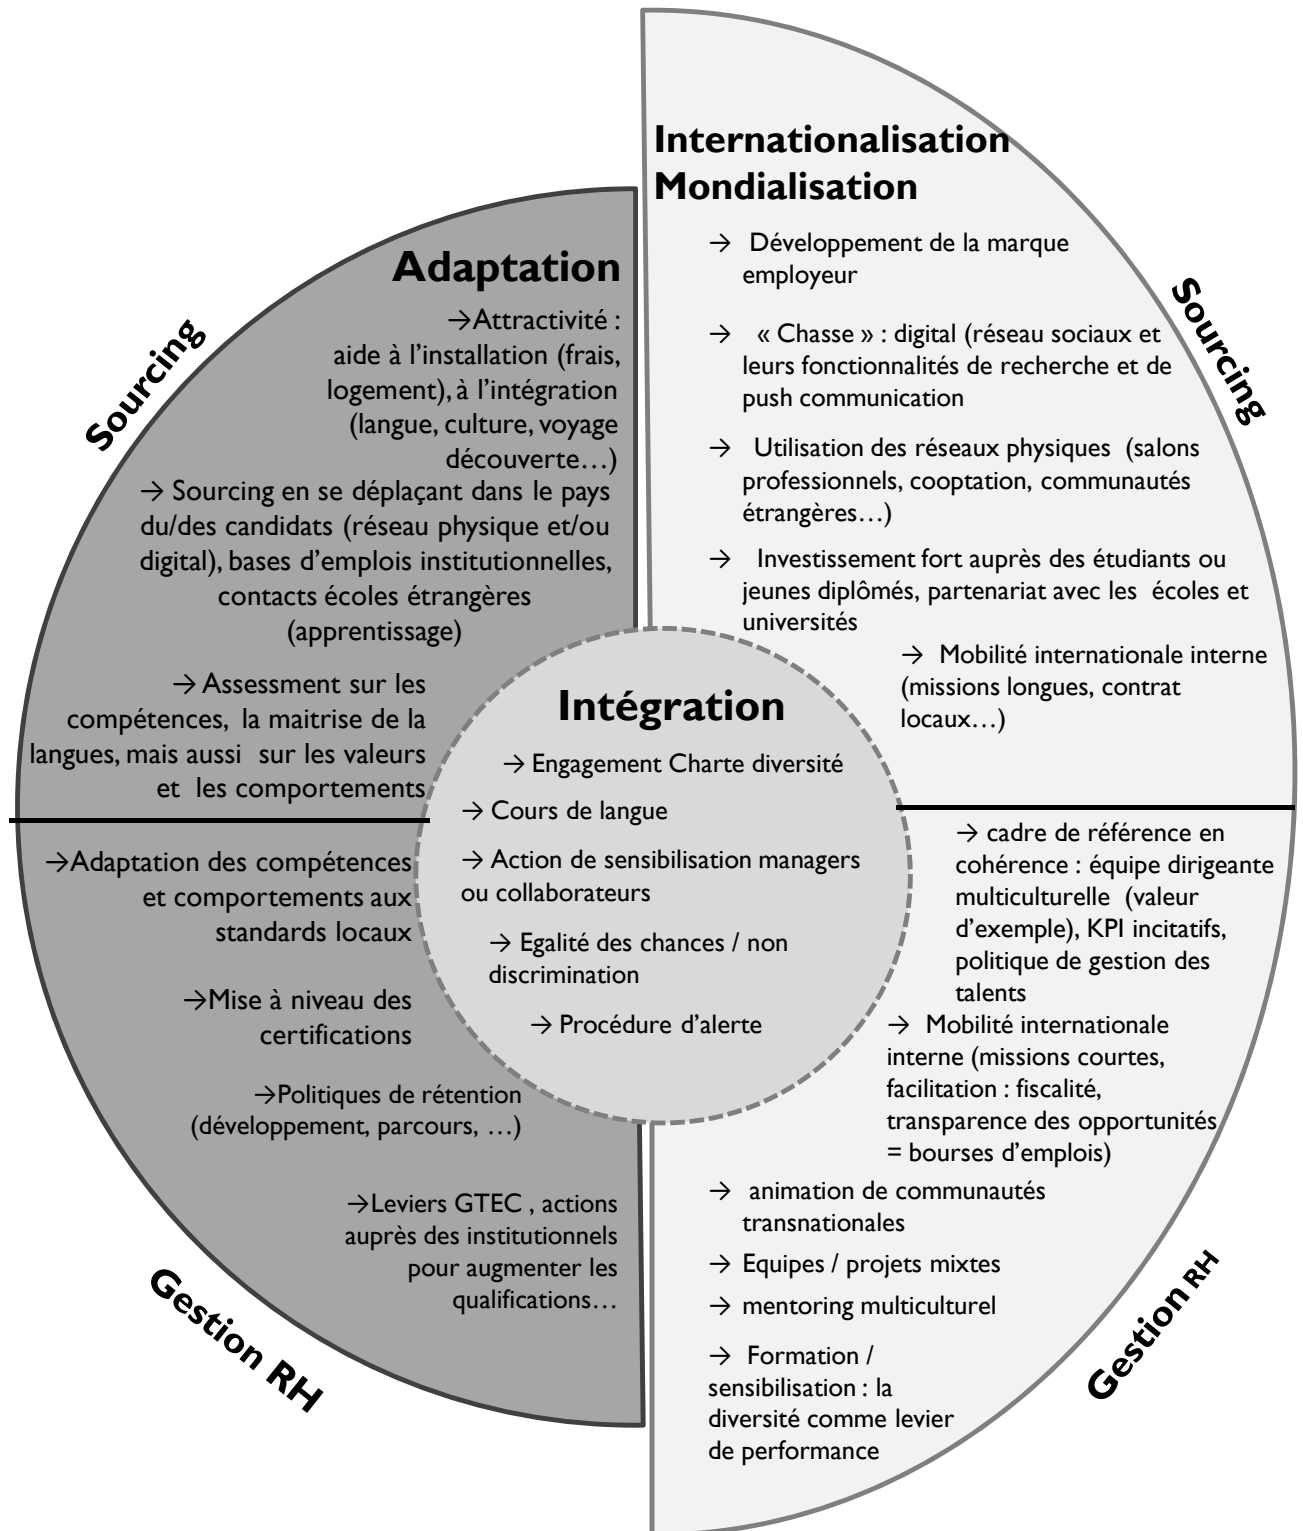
Adaptation

Sourcing

→Attractivité : aide à l'installation (frais, logement), à l'intégration (langue, culture, voyage découverte…)

→ Sourcing en se déplaçant dans le pays du/des candidats (réseau physique et/ou digital), bases d'emplois institutionnelles, contacts écoles étrangères (apprentissage)

→ Assessment sur les compétences, la maitrise de la langues, mais aussi sur les valeurs et les comportements

→Adaptation des compétences et comportements aux standards locaux

→Mise à niveau des certifications

→Politiques de rétention (développement, parcours, …)

→Leviers GTEC , actions auprès des institutionnels pour augmenter les qualifications…

Gestion RH

Internationalisation Mondialisation

Sourcing

→ Développement de la marque employeur

→ « Chasse » : digital (réseau sociaux et leurs fonctionnalités de recherche et de push communication

→ Utilisation des réseaux physiques (salons professionnels, cooptation, communautés étrangères…)

→ Investissement fort auprès des étudiants ou jeunes diplômés, partenariat avec les écoles et universités

→ Mobilité internationale interne (missions longues, contrat locaux…)

→ cadre de référence en cohérence : équipe dirigeante multiculturelle (valeur d'exemple), KPI incitatifs, politique de gestion des talents

→ Mobilité internationale interne (missions courtes, facilitation : fiscalité, transparence des opportunités = bourses d'emplois)

→ animation de communautés transnationales

→ Equipes / projets mixtes

→ mentoring multiculturel

→ Formation / sensibilisation : la diversité comme levier de performance

Gestion RH

Intégration

→ Engagement Charte diversité

→ Cours de langue

→ Action de sensibilisation managers ou collaborateurs

→ Egalité des chances / non discrimination

→ Procédure d'alerte